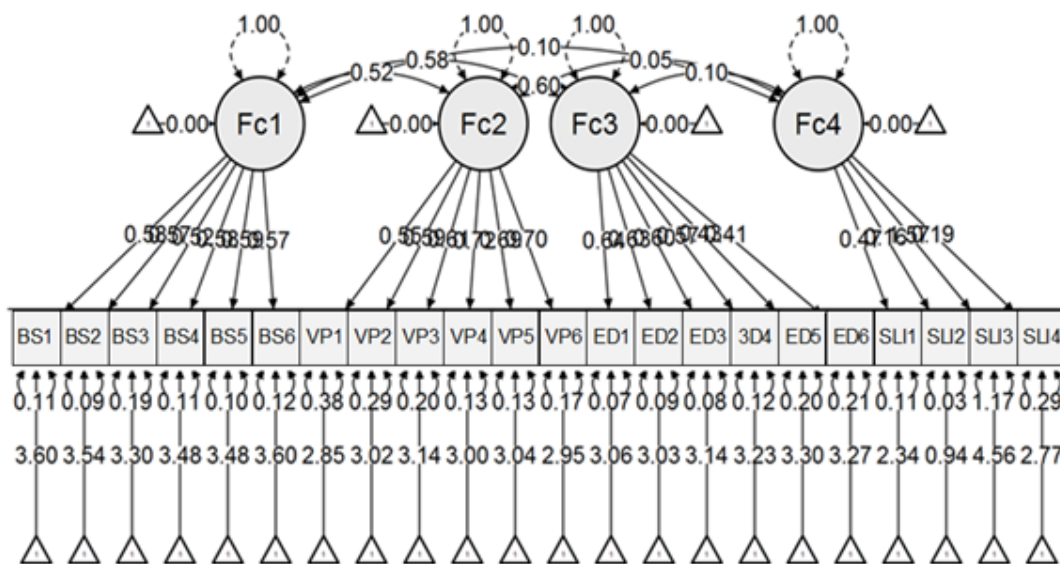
1.00
1.00
1.00
1.00
0.10
0.58
0.52
0.05
0.60
0.10

0.00
Fc1
0.00
Fc2
Fc3
0.00
Fc4
0.00

0.5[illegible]
0.5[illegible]
0.6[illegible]
0.4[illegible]

| BS1 | BS2 | BS3 | BS4 | BS5 | BS6 | VP1 | VP2 | VP3 | VP4 | VP5 | VP6 | ED1 | ED2 | ED3 | 3D4 | ED5 | ED6 | SLI1 | SLI2 | SLI3 | SLI4 |
|---|---|---|---|---|---|---|---|---|---|---|---|---|---|---|---|---|---|---|---|---|---|
| 0.11 | 0.09 | 0.19 | 0.11 | 0.10 | 0.12 | 0.38 | 0.29 | 0.20 | 0.13 | 0.13 | 0.17 | 0.07 | 0.09 | 0.08 | 0.12 | 0.20 | 0.21 | 0.11 | 0.03 | 1.17 | 0.29 |
| 3.60 | 3.54 | 3.30 | 3.48 | 3.48 | 3.60 | 2.85 | 3.02 | 3.14 | 3.00 | 3.04 | 2.95 | 3.06 | 3.03 | 3.14 | 3.23 | 3.30 | 3.27 | 2.34 | 0.94 | 4.56 | 2.77 |